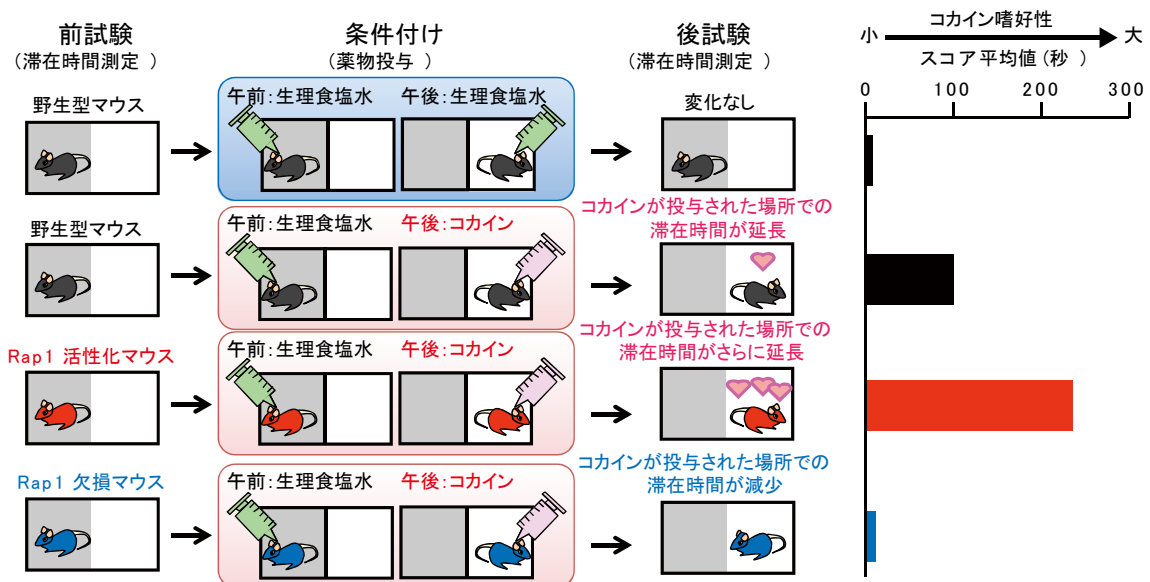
前試験
（滞在時間測定）

条件付け
（薬物投与）

後試験
（滞在時間測定）

小 コカイン嗜好性 大
スコア平均値（秒）
0 100 200 300

野生型マウス
午前：生理食塩水 午後：生理食塩水
変化なし

野生型マウス
午前：生理食塩水 午後：コカイン
コカインが投与された場所での滞在時間が延長

Rap1 活性化マウス
午前：生理食塩水 午後：コカイン
コカインが投与された場所での滞在時間がさらに延長

Rap1 欠損マウス
午前：生理食塩水 午後：コカイン
コカインが投与された場所での滞在時間が減少